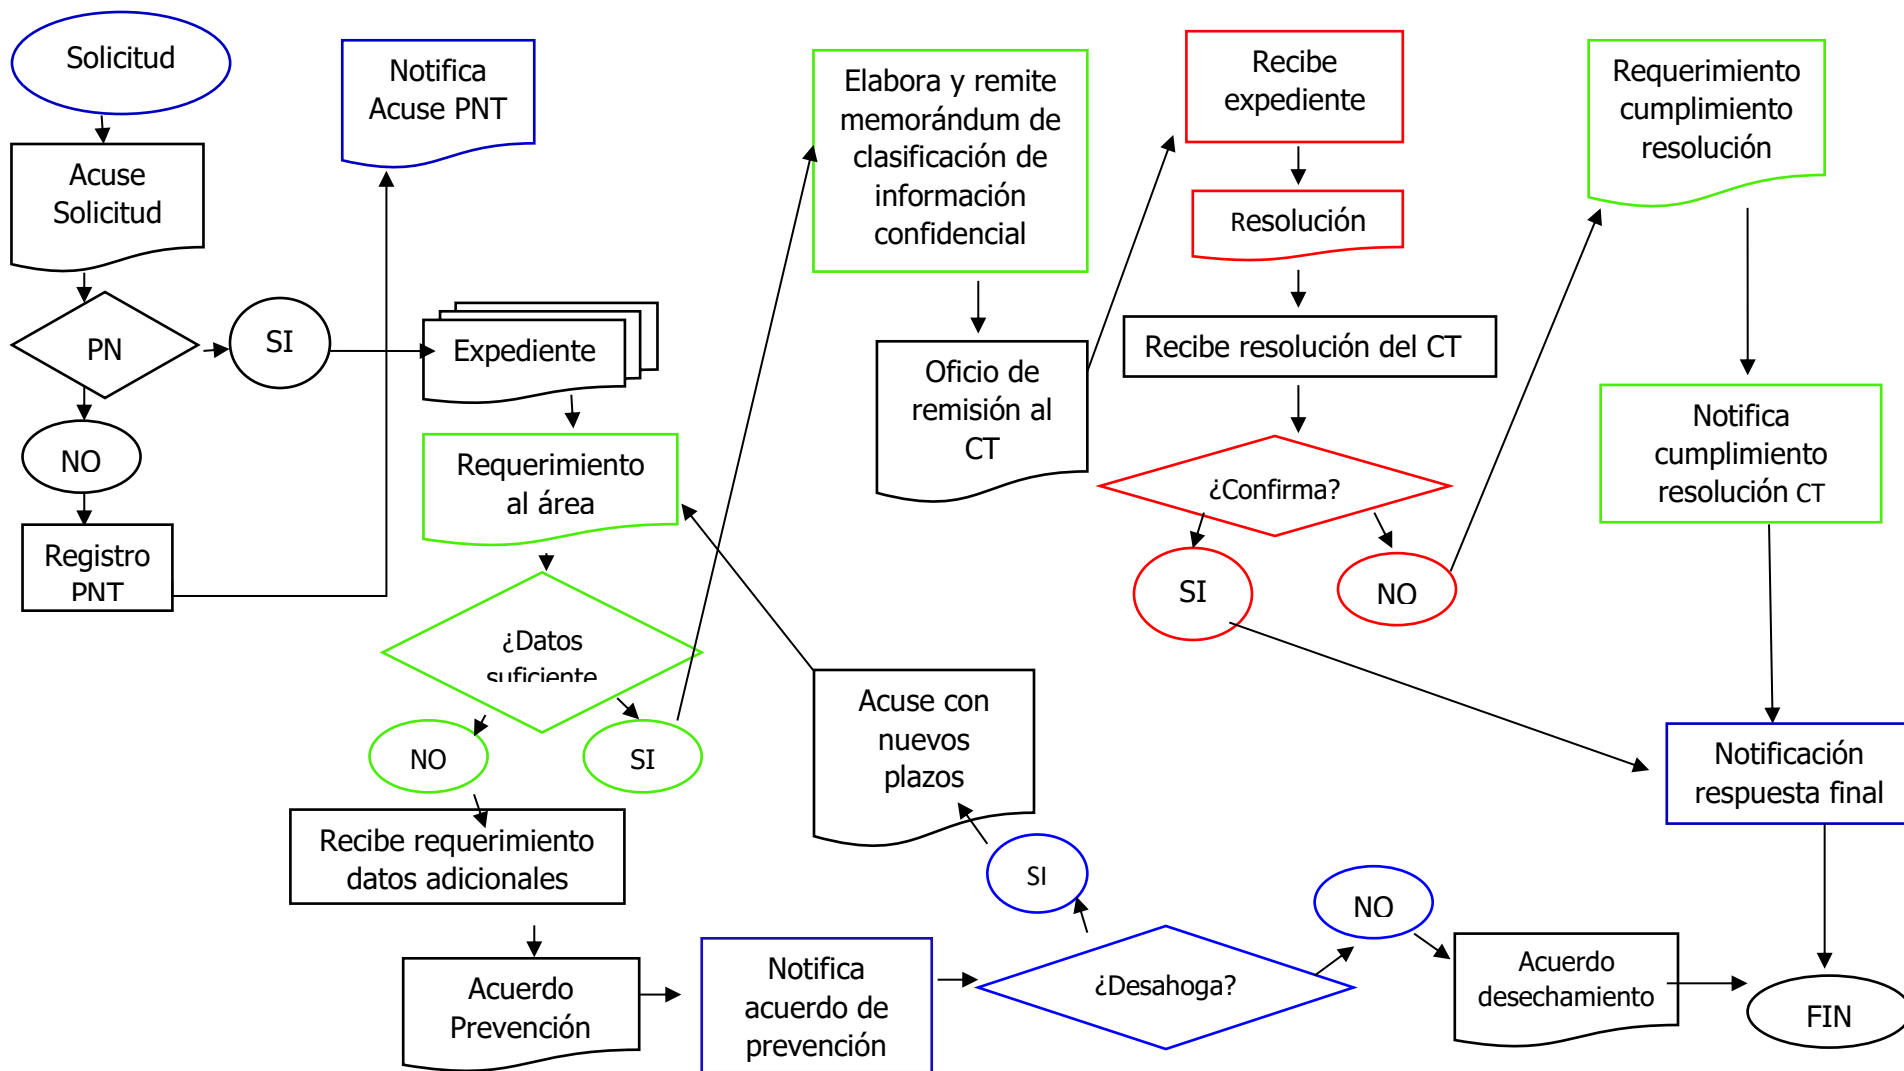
Solicitud

Acuse Solicitud

PN

SI

NO

Registro PNT

Notifica Acuse PNT

Expediente

Requerimiento al área

¿Datos suficiente

NO

SI

Recibe requerimiento datos adicionales

Acuerdo Prevención

Notifica acuerdo de prevención

¿Desahoga?

SI

NO

Acuse con nuevos plazos

Elabora y remite memorándum de clasificación de información confidencial

Oficio de remisión al CT

Recibe expediente

Resolución

Recibe resolución del CT

¿Confirma?

SI

NO

Requerimiento cumplimiento resolución

Notifica cumplimiento resolución CT

Notificación respuesta final

Acuerdo desechamiento

FIN